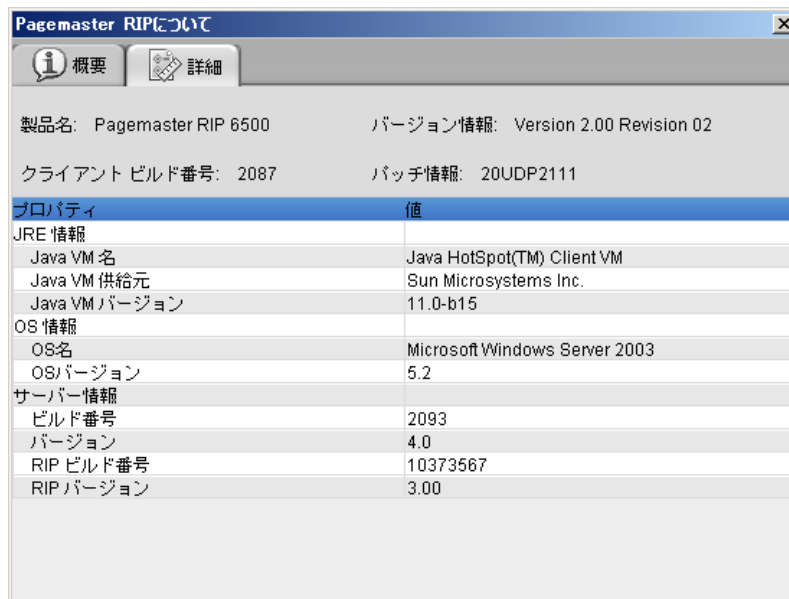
Pagemaster RIPについて

概要
詳細

製品名: Pagemaster RIP 6500
バージョン情報: Version 2.00 Revision 02

クライアント ビルド番号: 2087
パッチ情報: 20UDP2111

| プロパティ | 値 |
|---|---|
| JRE 情報 | |
| Java VM 名 | Java HotSpot(TM) Client VM |
| Java VM 供給元 | Sun Microsystems Inc. |
| Java VM バージョン | 11.0-b15 |
| OS 情報 | |
| OS名 | Microsoft Windows Server 2003 |
| OSバージョン | 5.2 |
| サーバー情報 | |
| ビルド番号 | 2093 |
| バージョン | 4.0 |
| RIP ビルド番号 | 10373567 |
| RIP バージョン | 3.00 |